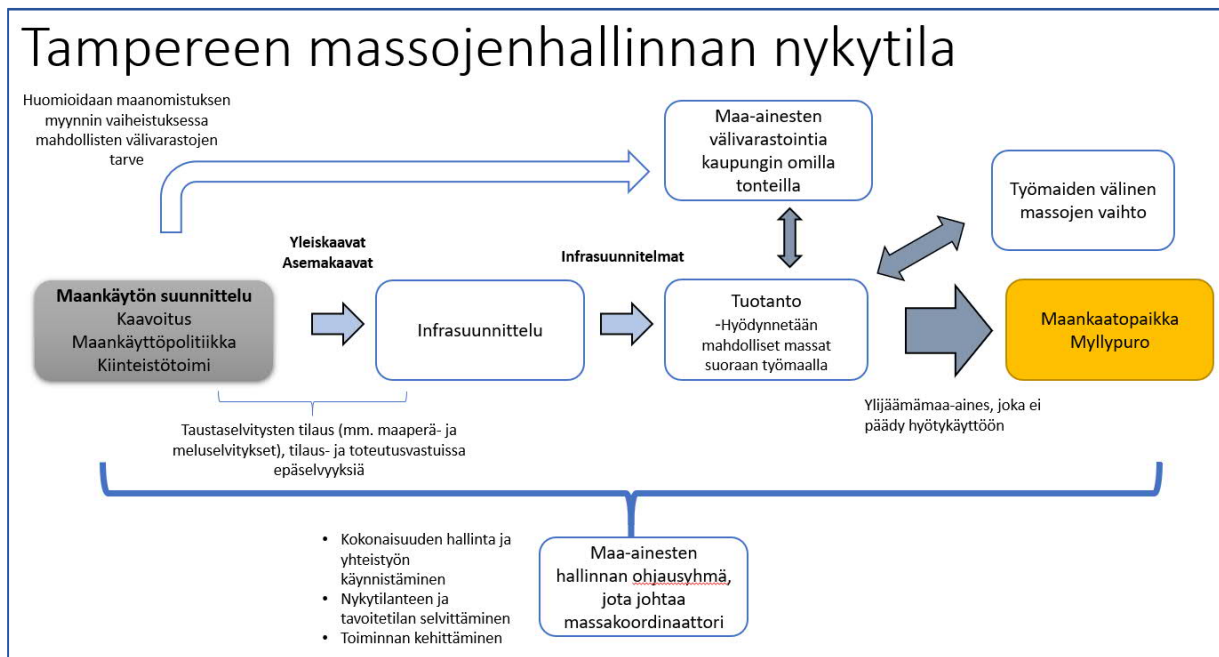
Tampereen massojenhallinnan nykytila

Huomioidaan maanomistuksen myynnin vaiheistuksessa mahdollisten välivarastojen tarve

Maa-ainesten välivarastointia kaupungin omilla tonteilla

Työmaiden välinen massojen vaihto

Yleiskaavat
Asemakaavat

Infrasuunnitelmat

Maankäytön suunnittelu
Kaavoitus
Maankäyttöpolitiikka
Kiinteistötoimi

Infrasuunnittelu

Tuotanto
-Hyödynnetään mahdolliset massat suoraan työmaalla

Maankaatopaikka
Myllypuro

Taustaselvitysten tilaus (mm. maaperä- ja meluselvitykset), tilaus- ja toteutusvastuissa epäselvyyksiä

Ylijäämämaa-aines, joka ei päädy hyötykäyttöön

• Kokonaisuuden hallinta ja yhteistyön käynnistäminen
• Nykytilanteen ja tavoitetilan selvittäminen
• Toiminnan kehittäminen

Maa-ainesten hallinnan ohjausyhmä, jota johtaa massakoordinaattori